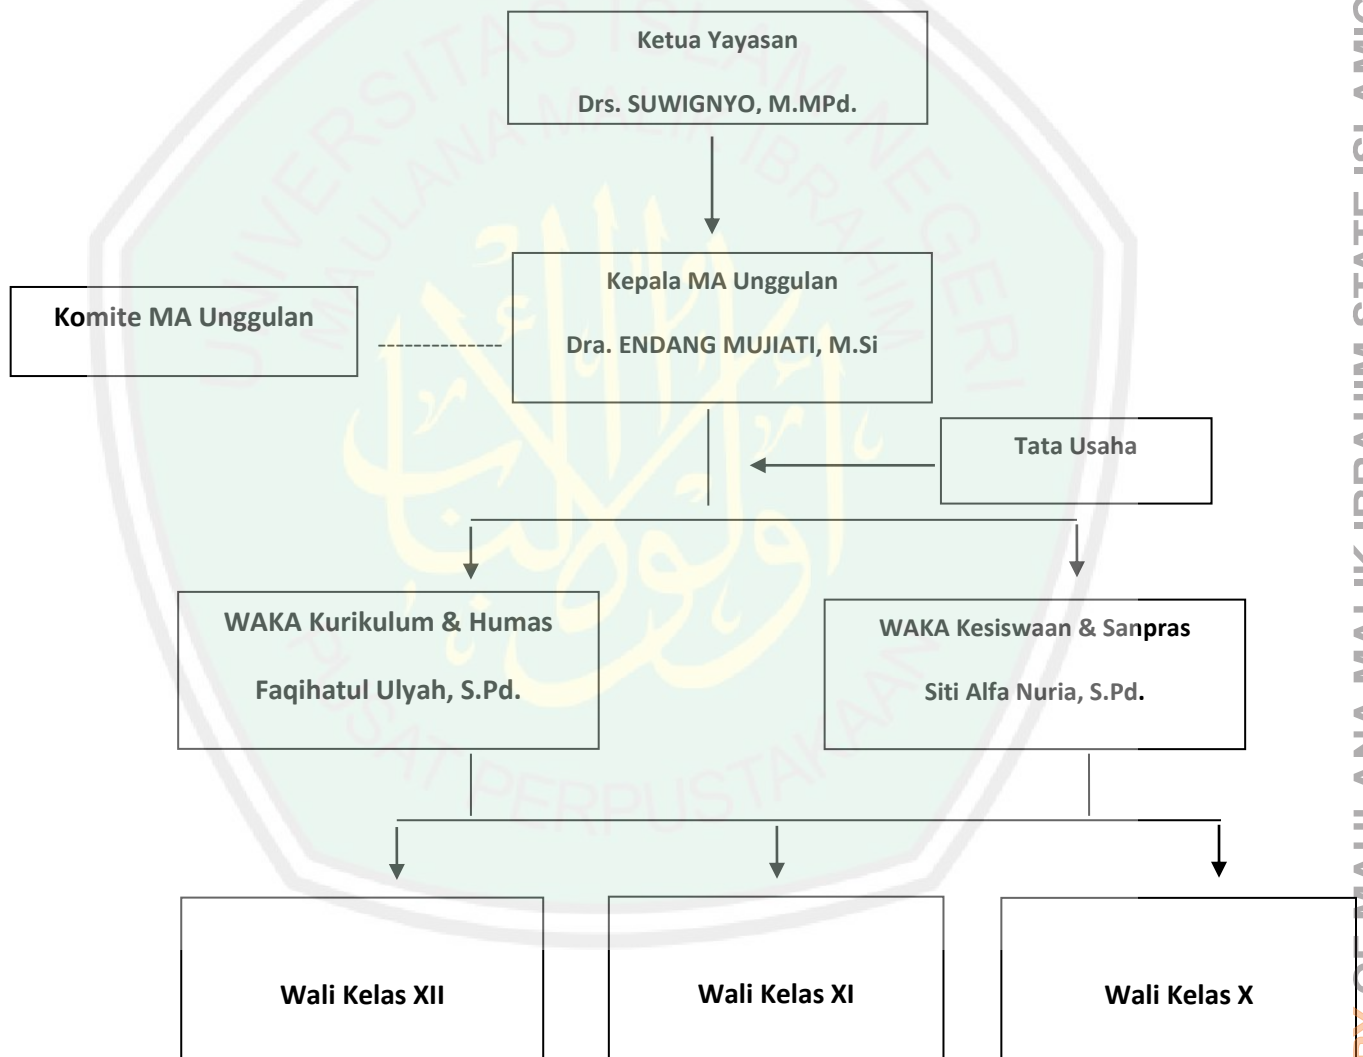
Ketua Yayasan

Drs. SUWIGNYO, M.MPd.

Komite MA Unggulan

Kepala MA Unggulan

Dra. ENDANG MUJIATI, M.Si

Tata Usaha

WAKA Kurikulum & Humas

Faqihatul Ulyah, S.Pd.

WAKA Kesiswaan & Sanpras

Siti Alfa Nuria, S.Pd.

Wali Kelas XII

Wali Kelas XI

Wali Kelas X